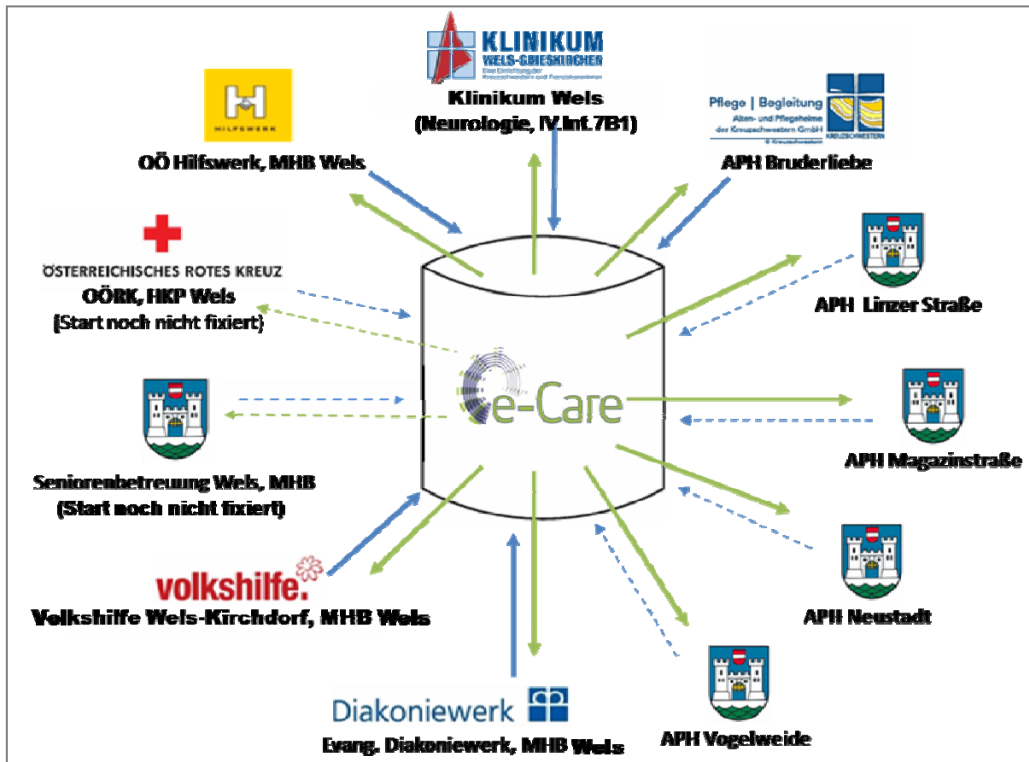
KLINIKUM
WELS-GRIESKIRCHEN
Klinikum Wels
(Neurologie, IV.Int.7B1)

HILFSWERK
OÖ Hilfswerk, MHB Wels

Pflege | Begleitung
Alten- und Pflegeheime der Kreuzschwestern GmbH
KREUZSCHWESTERN
APH Bruderliebe

ÖSTERREICHISCHES ROTES KREUZ
OÖRK, HKP Wels
(Start noch nicht fixiert)

APH Linzer Straße

e-Care

Seniorenbetreuung Wels, MHB
(Start noch nicht fixiert)

APH Magazinstraße

volkshilfe.
Volkshilfe Wels-Kirchdorf, MHB Wels

APH Neustadt

Diakoniewerk
Evang. Diakoniewerk, MHB Wels

APH Vogelweide